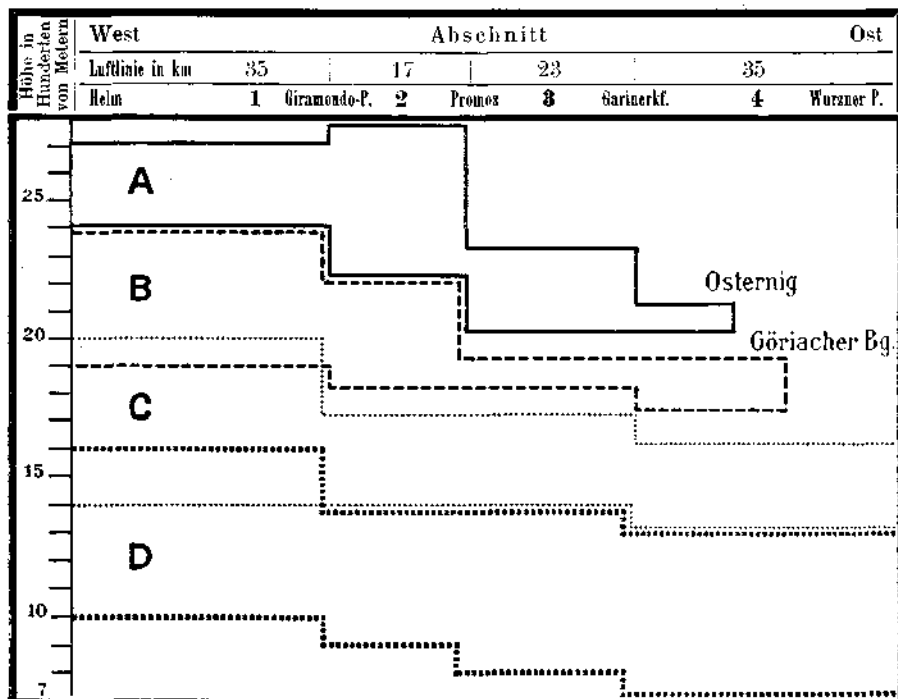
Höhe in Hunderten von Metern

| West | Abschnitt | | | | | | | Ost |
|---|---|---|---|---|---|---|---|---|
| Luftlinie in km | 35 | | 17 | | 23 | | 35 | |
| Helm | 1 | Giramondo-P. | 2 | Promos | 3 | Garinerkf. | 4 | Wurzner P. |

25
20
15
10
7

A
B
C
D

Osternig
Göriacher Bg.